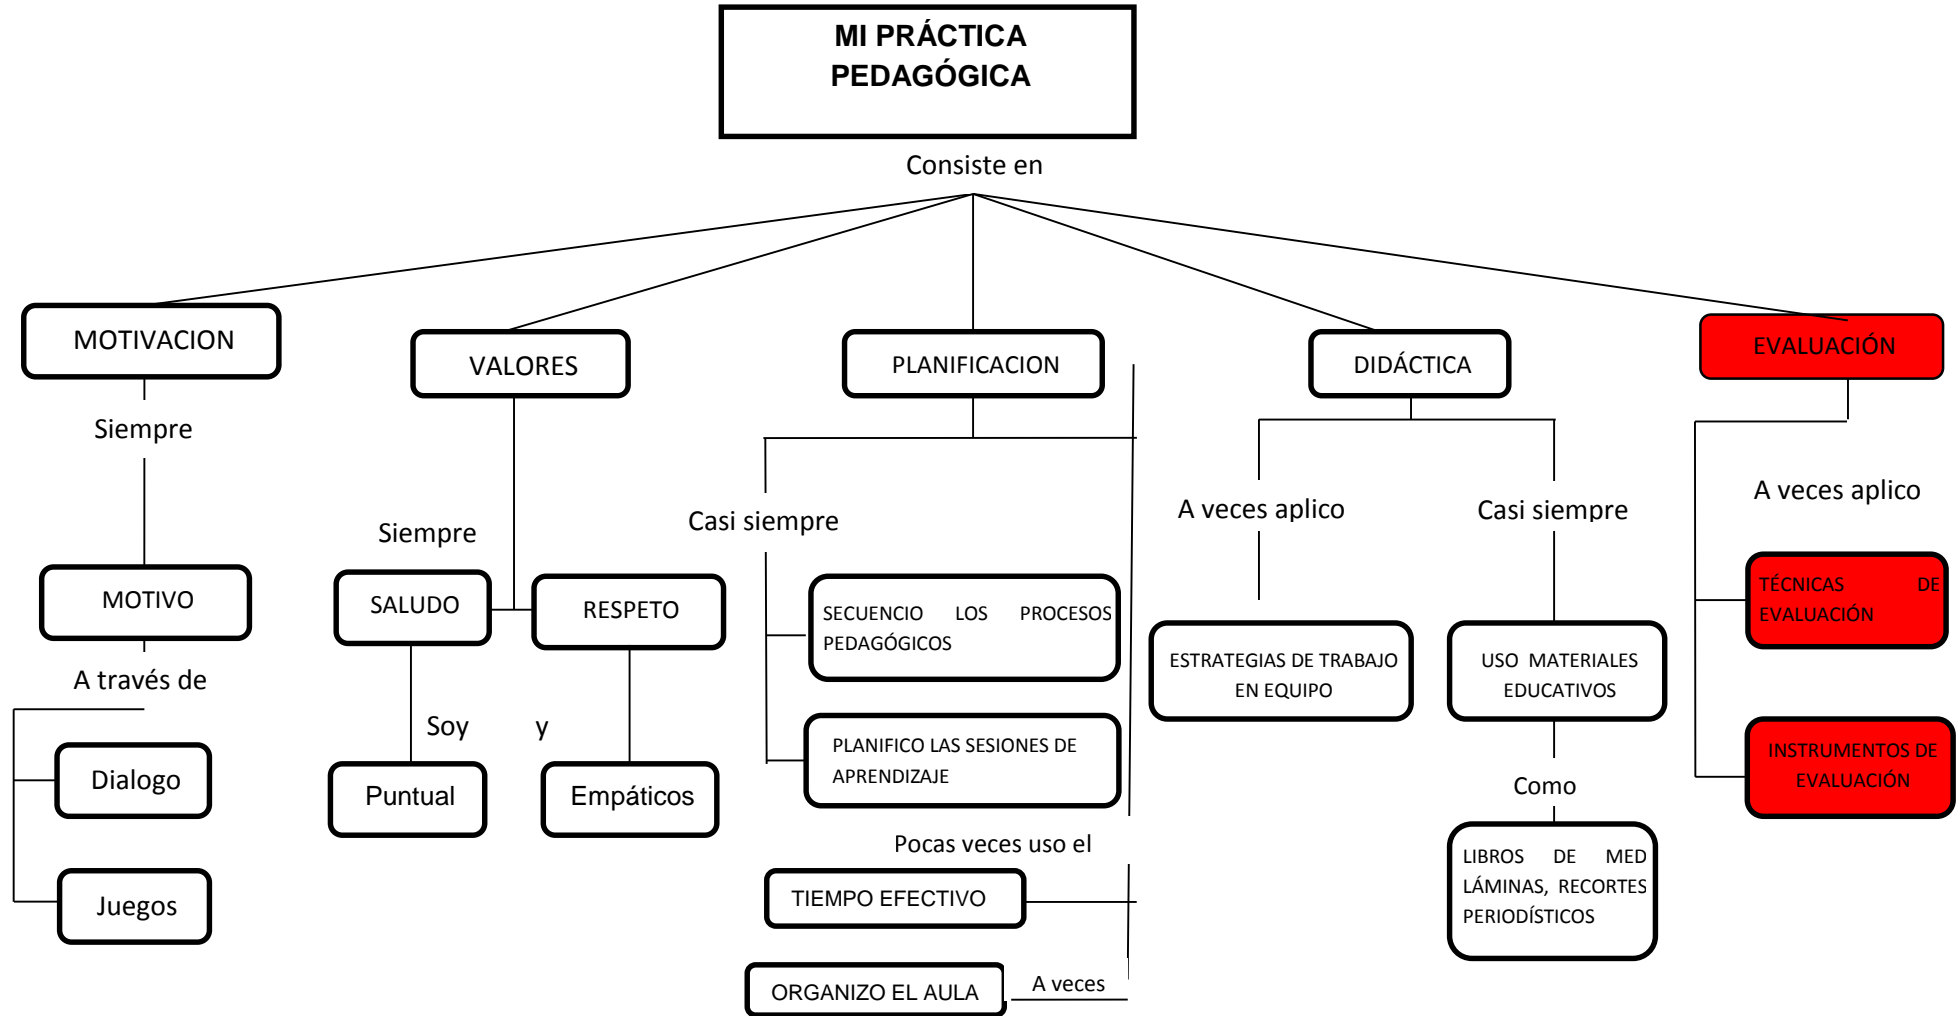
MI PRÁCTICA PEDAGÓGICA

Consiste en

MOTIVACION

Siempre

MOTIVO

A través de

Dialogo

Juegos

VALORES

Siempre

SALUDO

RESPETO

Soy

y

Puntual

Empáticos

PLANIFICACION

Casi siempre

SECUENCIO LOS PROCESOS PEDAGÓGICOS

PLANIFICO LAS SESIONES DE APRENDIZAJE

Pocas veces uso el

TIEMPO EFECTIVO

ORGANIZO EL AULA

A veces

DIDÁCTICA

A veces aplico

ESTRATEGIAS DE TRABAJO EN EQUIPO

Casi siempre

USO MATERIALES EDUCATIVOS

Como

LIBROS DE MED LÁMINAS, RECORTES PERIODÍSTICOS

EVALUACIÓN

A veces aplico

TÉCNICAS DE EVALUACIÓN

INSTRUMENTOS DE EVALUACIÓN